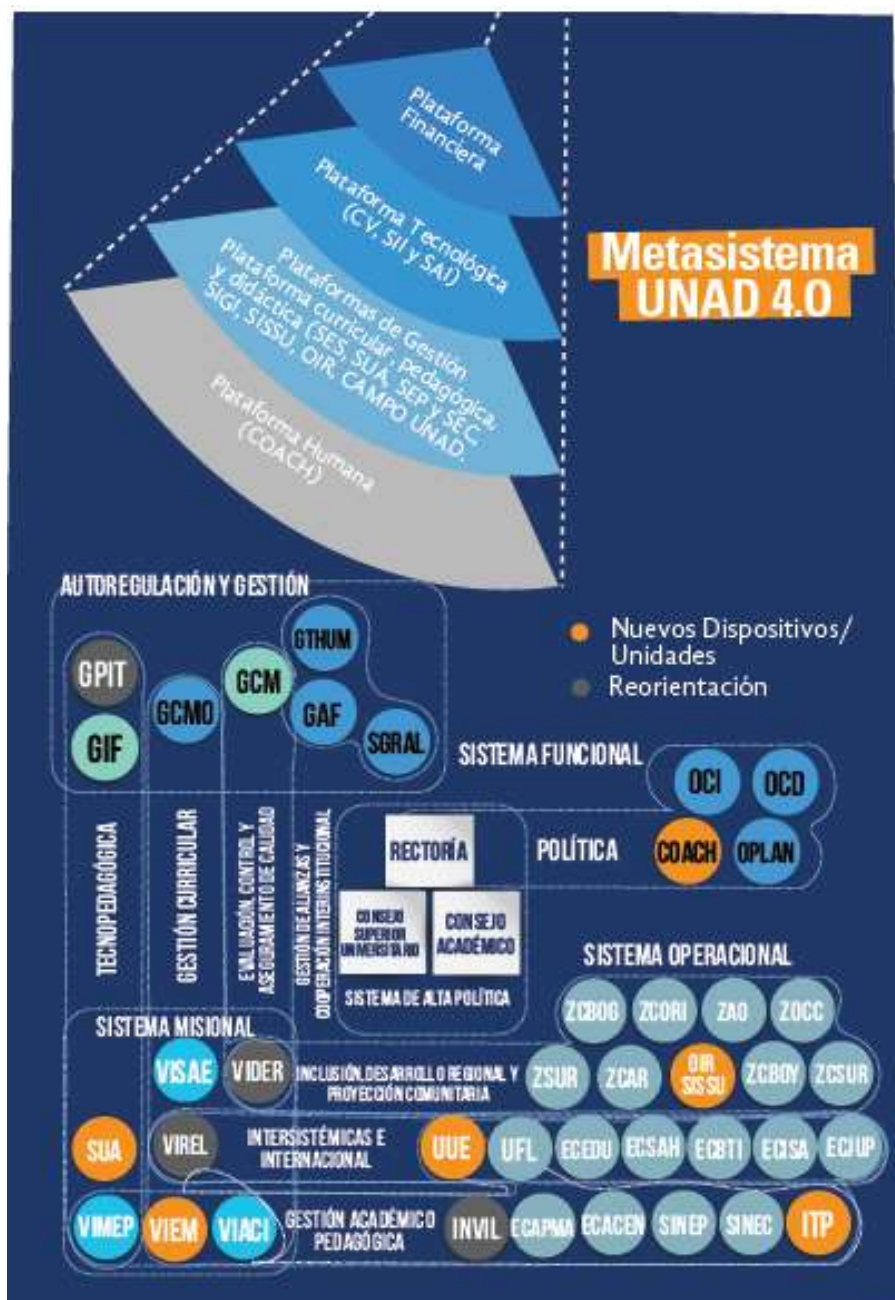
Plataforma Financiera

Plataforma Tecnológica (CV, SII y SAI)

Plataformas de Gestión Plataforma curricular, pedagógica, y didáctica (SES, SUA, SEP y SEC SIGI, SISSU, OIR, CAMPO UNAD.

Plataforma Humana (COACH)

Metasistema UNAD 4.0

AUTOREGULACIÓN Y GESTIÓN

Nuevos Dispositivos/ Unidades

Reorientación

GPIT
GIF
GCMO
GCM
GTHUM
GAF
SGRAL

SISTEMA FUNCIONAL
OCI
OCD

TECNOPEDAGÓGICA
GESTIÓN CURRICULAR
EVALUACIÓN, CONTROL Y ASEGURAMIENTO DE CALIDAD
GESTIÓN DE ALIANZAS Y COOPERACIÓN INTERINSTITUCIONAL

RECTORÍA
POLÍTICA
COACH
OPLAN

CONSEJO SUPERIOR UNIVERSITARIO
CONSEJO ACADÉMICO
SISTEMA DE ALTA POLÍTICA

SISTEMA OPERACIONAL
ZCBOG
ZCORI
ZAO
ZOCC

SISTEMA MISIONAL
VISAE
VIDER
INCLUSIÓN, DESARROLLO REGIONAL Y PROYECCIÓN COMUNITARIA
ZSUR
ZCAR
OIR SISSU
ZCBOY
ZCSUR

SUA
VIREL
INTERSISTÉMICAS E INTERNACIONAL
UUE
UFL
ECEDU
ECSAH
ECBTI
ECISA
ECJUP

VIMEP
VIEM
VIACI
GESTIÓN ACADÉMICO PEDAGÓGICA
INVIL
ECAPMA
ECACEN
SINEP
SINEC
ITP